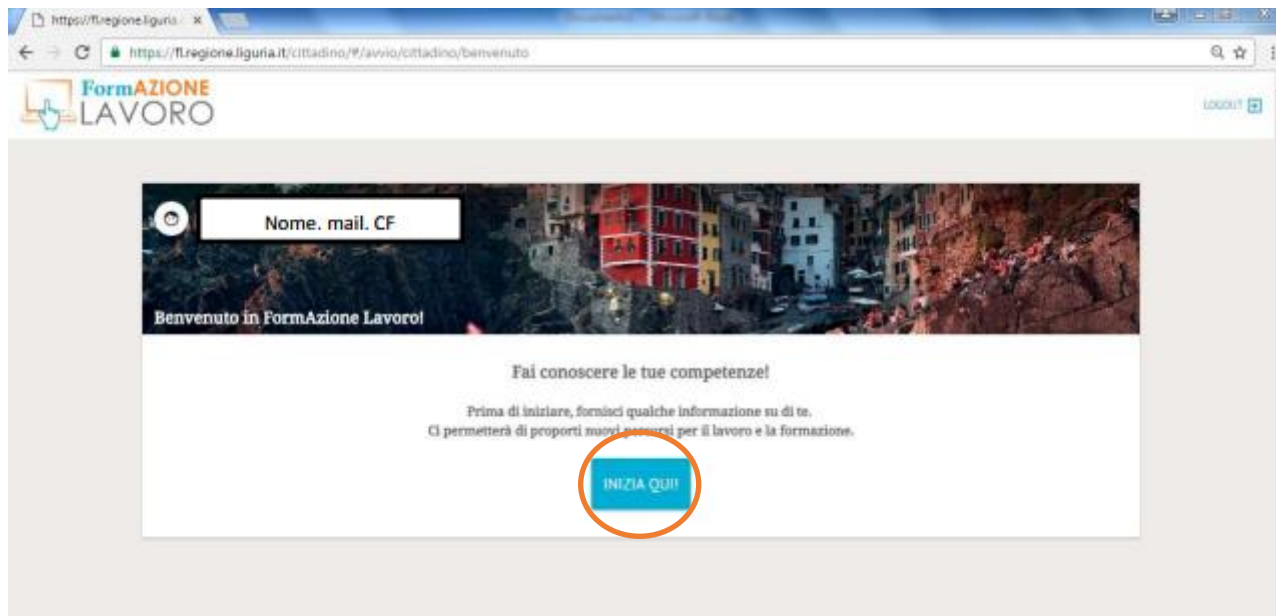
https://fl.regione.liguria ×

https://fl.regione.liguria.it/cittadino/#/avvio/cittadino/benvenuto

FormAZIONE
LAVORO

LOGOUT

Nome. mail. CF

Benvenuto in FormAzione Lavoro!

Fai conoscere le tue competenze!

Prima di iniziare, fornisci qualche informazione su di te.
Ci permetterà di proporti nuovi percorsi per il lavoro e la formazione.

INIZIA QUI!